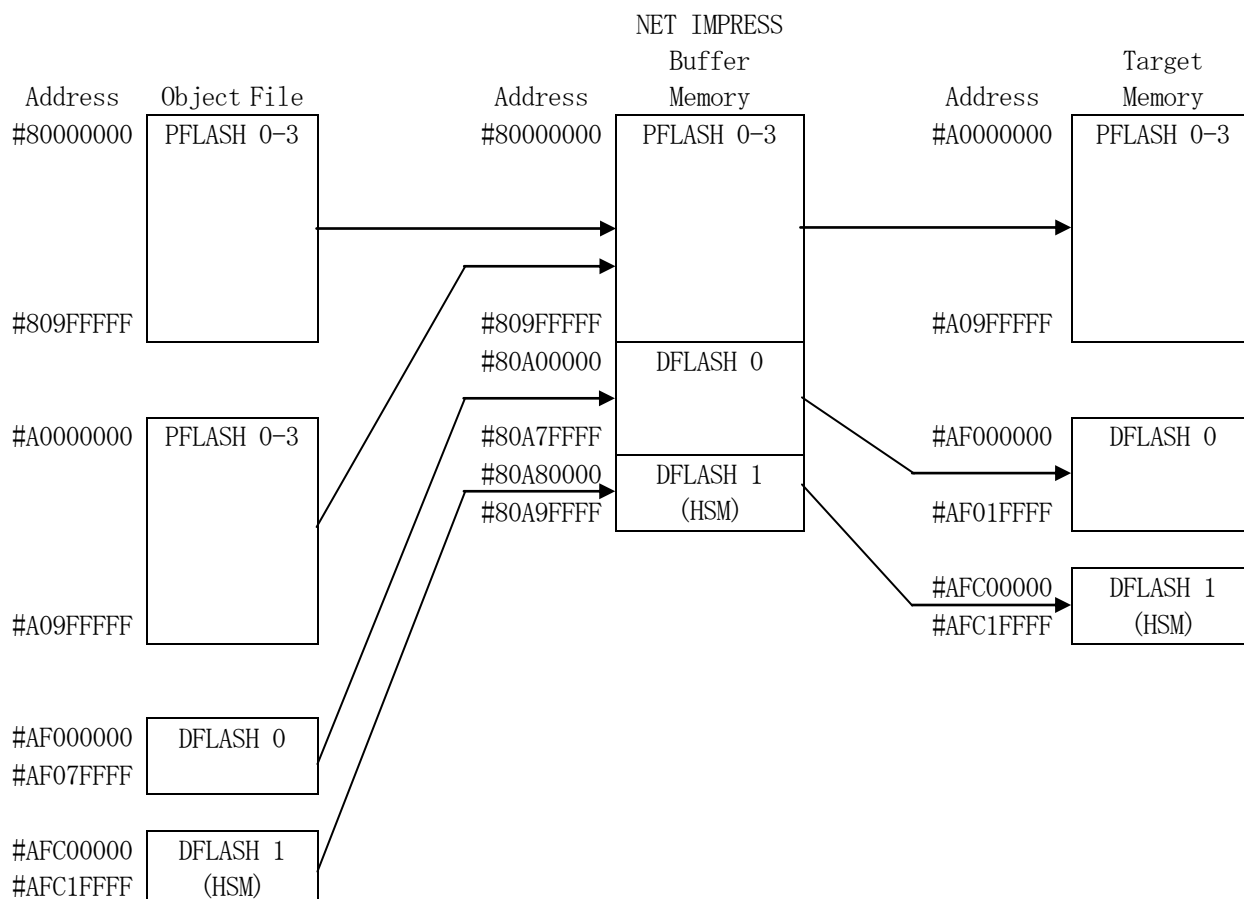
NET IMPRESS
Buffer
Memory

Target
Memory

Address Object File

Address

Address

#80000000 PFLASH 0-3

#80000000 PFLASH 0-3

#A0000000 PFLASH 0-3

#809FFFFF

#809FFFFF

#A09FFFFF

#80A00000 DFLASH 0

#A0000000 PFLASH 0-3

#80A7FFFF

#AF000000 DFLASH 0

#80A80000 DFLASH 1 (HSM)
#80A9FFFF

#AF01FFFF

#AFC00000 DFLASH 1 (HSM)
#AFC1FFFF

#A09FFFFF

#AF000000 DFLASH 0
#AF07FFFF

#AFC00000 DFLASH 1 (HSM)
#AFC1FFFF